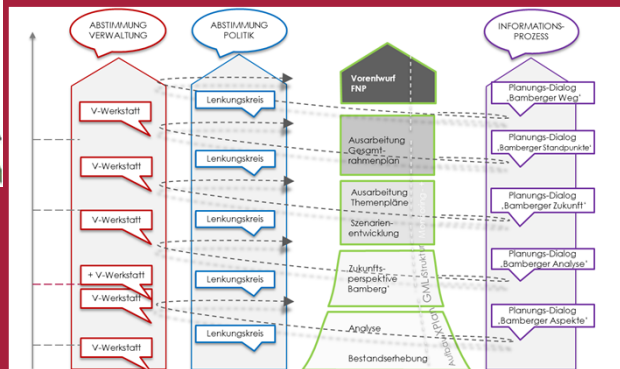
ABSTIMMUNG VERWALTUNG

ABSTIMMUNG POLITIK

INFORMATIONS-PROZESS

Vorentwurf FNP

Planungs-Dialog ‚Bamberger Weg'

V-Werkstatt

Lenkungskreis

Ausarbeitung Gesamtrahmenplan

Planungs-Dialog ‚Bamberger Standpunkte'

V-Werkstatt

Lenkungskreis

Ausarbeitung Themenpläne

Planungs-Dialog ‚Bamberger Zukunft'

V-Werkstatt

Lenkungskreis

Szenarienentwicklung

+ V-Werkstatt

Zukunftsperspektive Bamberg'

Planungs-Dialog ‚Bamberger Analyse'

V-Werkstatt

Lenkungskreis

Planungs-Dialog ‚Bamberger Aspekte'

V-Werkstatt

Analyse

Bestandserhebung

GML-Struktur

Aufbau